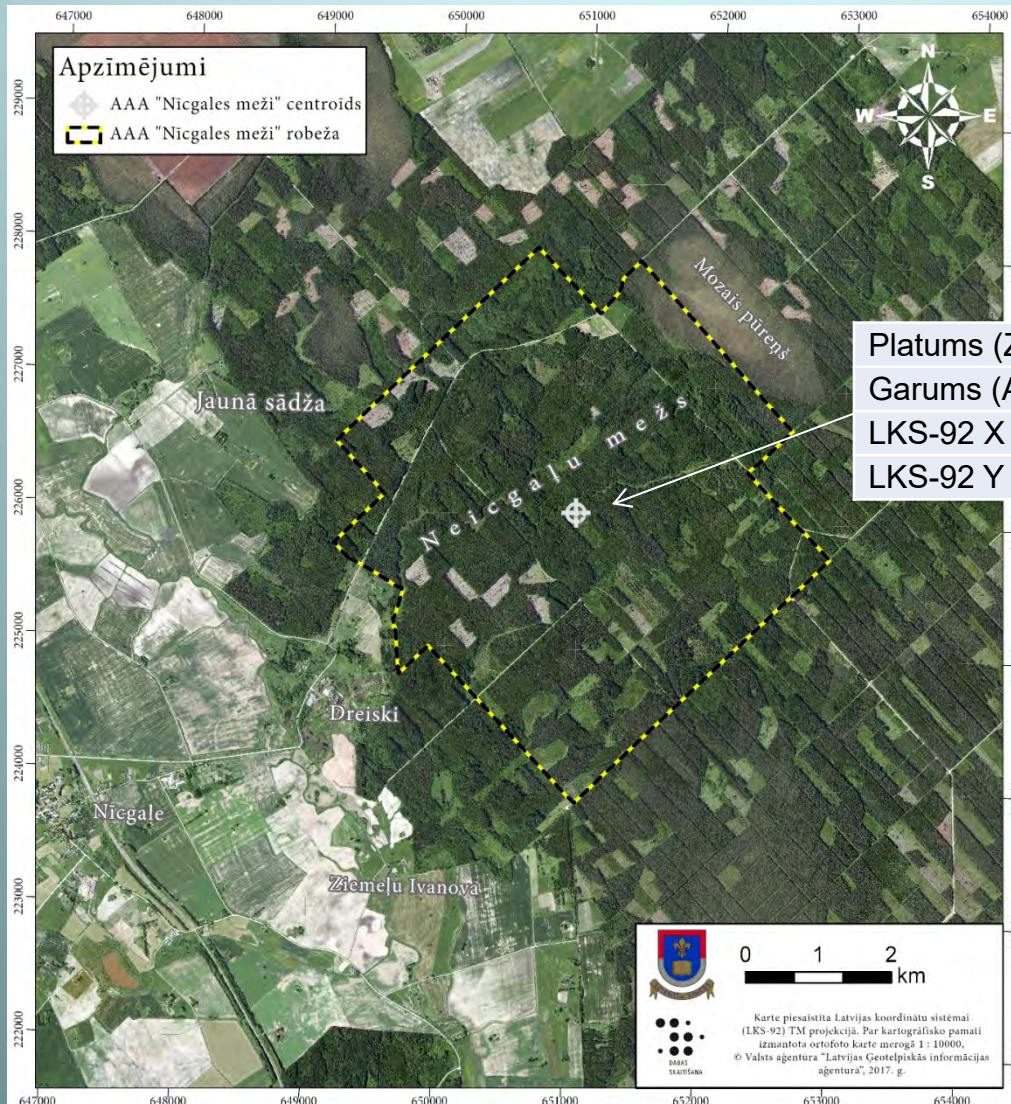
647000 648000 649000 650000 651000 652000 653000 654000

229000 228000 227000 226000 225000 224000 223000 222000

Apzīmējumi
AAA "Nīcgales meži" centroīds
AAA "Nīcgales meži" robeža

N
W E
S

Mozais pūreņš

Platums (Z
Garums (A
LKS-92 X
LKS-92 Y

Jaunā sādža

Neicgaļu mežs

Dreiski

Nīcgale

Ziemeļu Ivanova

0 1 2
km

DABAS SKAITĪŠANA

Karte piesaistīta Latvijas koordinātu sistēmai (LKS-92) TM projekcijā. Par kartogrāfisko pamati izmantota ortofoto karte mērogā 1 : 10000, © Valsts aģentūra "Latvijas Ģeotelpiskās informācijas aģentūra", 2017. g.

647000 648000 649000 650000 651000 652000 653000 654000